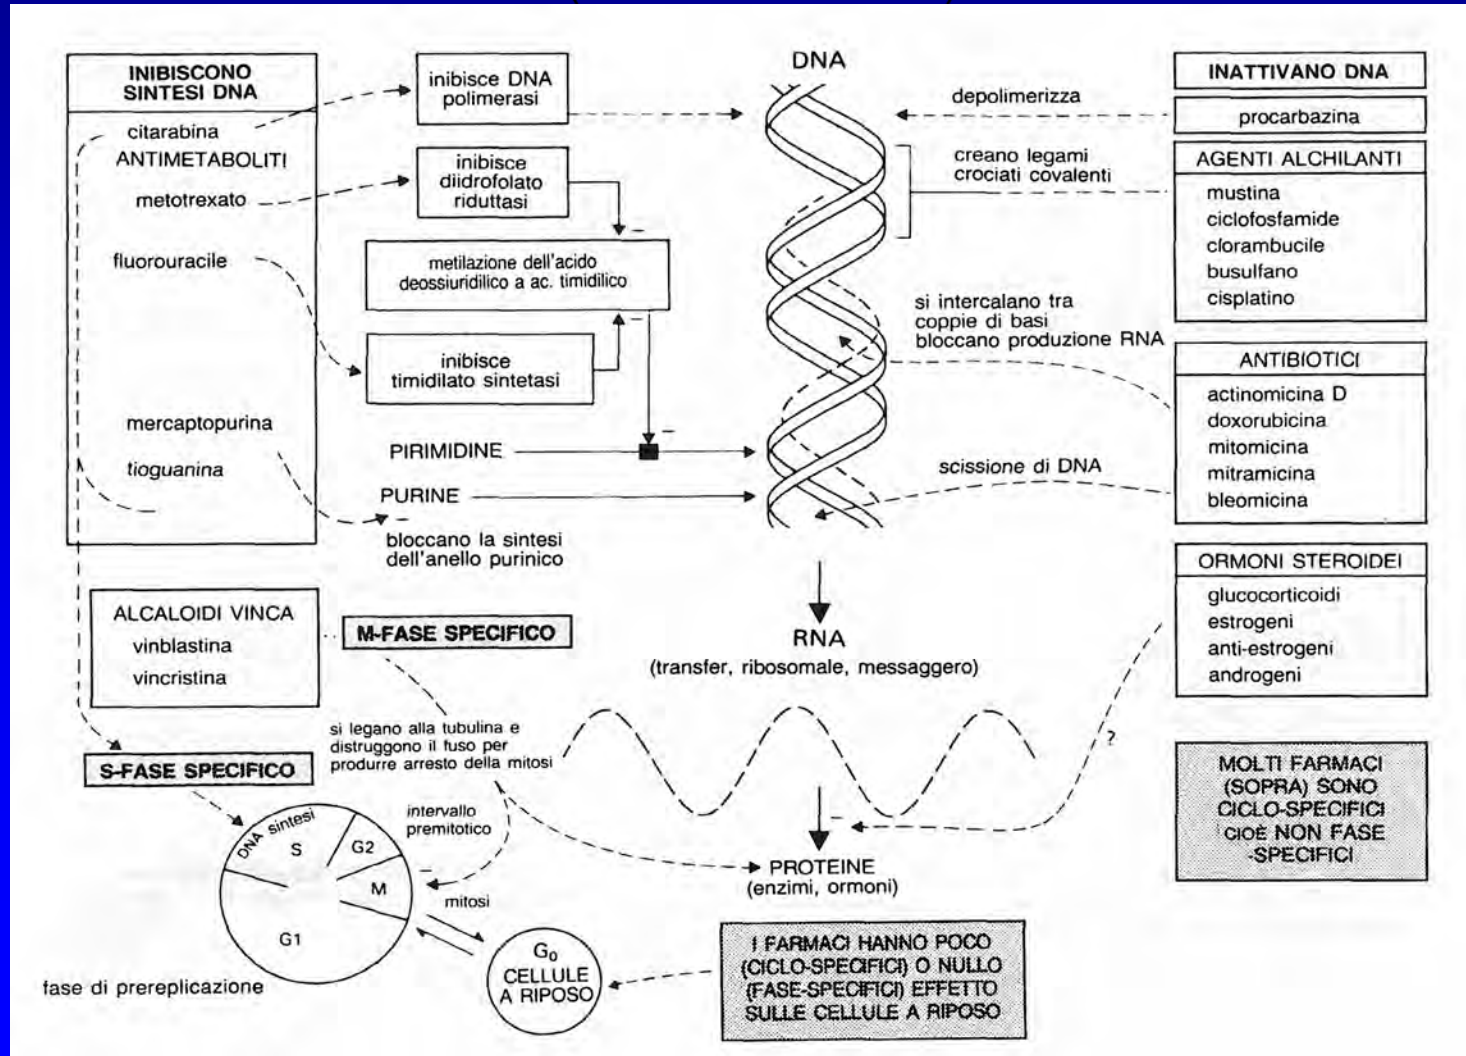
INIBISCONO SINTESI DNA

citarabina
ANTIMETABOLITI
metotrexato
fluorouracile
mercaptopurina
tioguanina

inibisce DNA polimerasi

inibisce diidrofolato riduttasi

metilazione dell'acido deossiuridilico a ac. timidilico

inibisce timidilato sintetasi

PIRIMIDINE

PURINE

bloccano la sintesi dell'anello purinico

DNA

depolimerizza

creano legami crociati covalenti

si intercalano tra coppie di basi bloccano produzione RNA

scissione di DNA

INATTIVANO DNA

procarbazina

AGENTI ALCHILANTI

mustina
ciclofosfamide
clorambucile
busulfano
cisplatino

ANTIBIOTICI

actinomicina D
doxorubicina
mitomicina
mitramicina
bleomicina

ORMONI STEROIDEI

glucocorticoidi
estrogeni
anti-estrogeni
androgeni

ALCALOIDI VINCA
vinblastina
vincristina

M-FASE SPECIFICO

RNA
(transfer, ribosomale, messaggero)

si legano alla tubulina e distruggono il fuso per produrre arresto della mitosi

?

S-FASE SPECIFICO

DNA sintesi
S
G2
M
G1
intervallo premitotico
mitosi

fase di prereplicazione

$G_0$
CELLULE A RIPOSO

PROTEINE
(enzimi, ormoni)

MOLTI FARMACI (SOPRA) SONO CICLO-SPECIFICI CIOÈ NON FASE -SPECIFICI

I FARMACI HANNO POCO (CICLO-SPECIFICI) O NULLO (FASE-SPECIFICI) EFFETTO SULLE CELLULE A RIPOSO